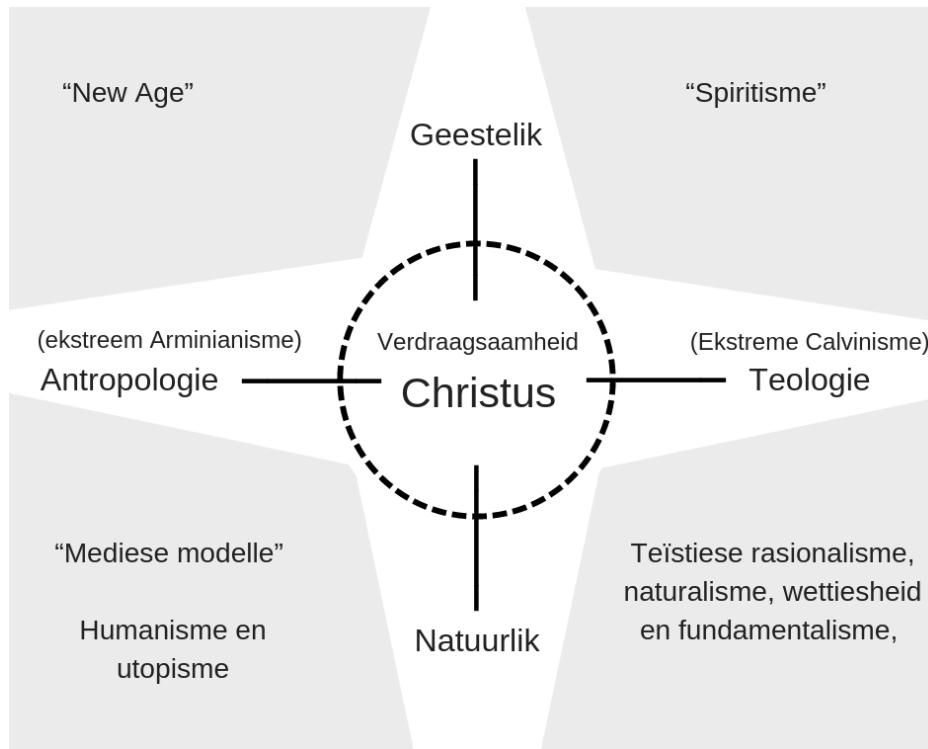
"New Age"

"Spiritisme"

Geestelik

(ekstreem Arminianisme)
Antropologie

Verdraagsaamheid
Christus

(Ekstreme Calvinisme)
Teologie

"Mediese modelle"

Humanisme en utopisme

Natuurlik

Teïstiese rasionalisme, naturalisme, wettiesheid en fundamentalisme,